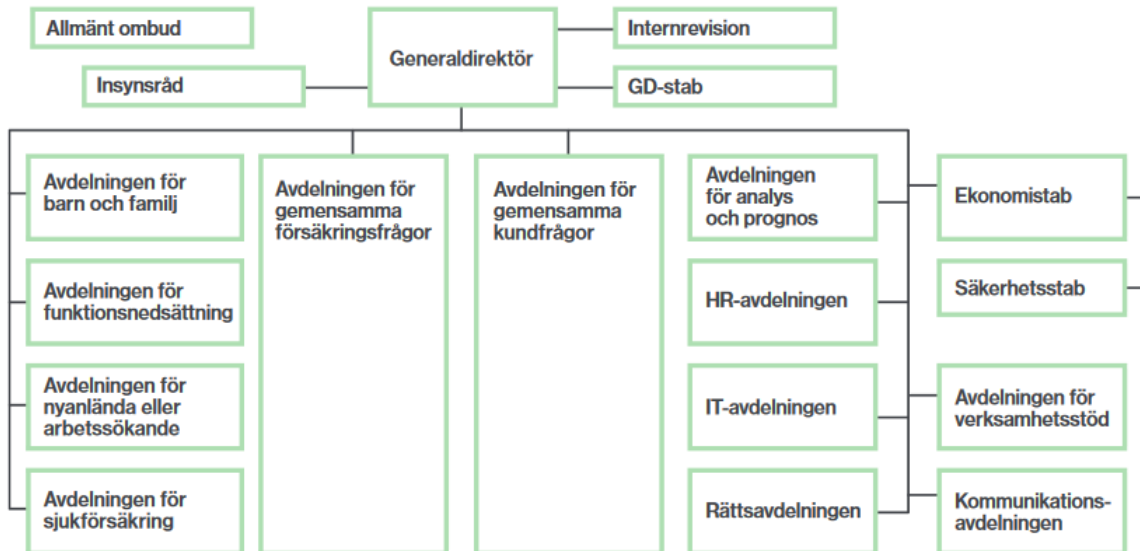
Allmänt ombud

Generaldirektör

Internrevision

Insynsråd

GD-stab

Avdelningen för barn och familj

Avdelningen för funktionsnedsättning

Avdelningen för nyanlända eller arbetssökande

Avdelningen för sjukförsäkring

Avdelningen för gemensamma försäkringsfrågor

Avdelningen för gemensamma kundfrågor

Avdelningen för analys och prognos

HR-avdelningen

IT-avdelningen

Rättsavdelningen

Ekonomistab

Säkerhetsstab

Avdelningen för verksamhetsstöd

Kommunikations-avdelningen